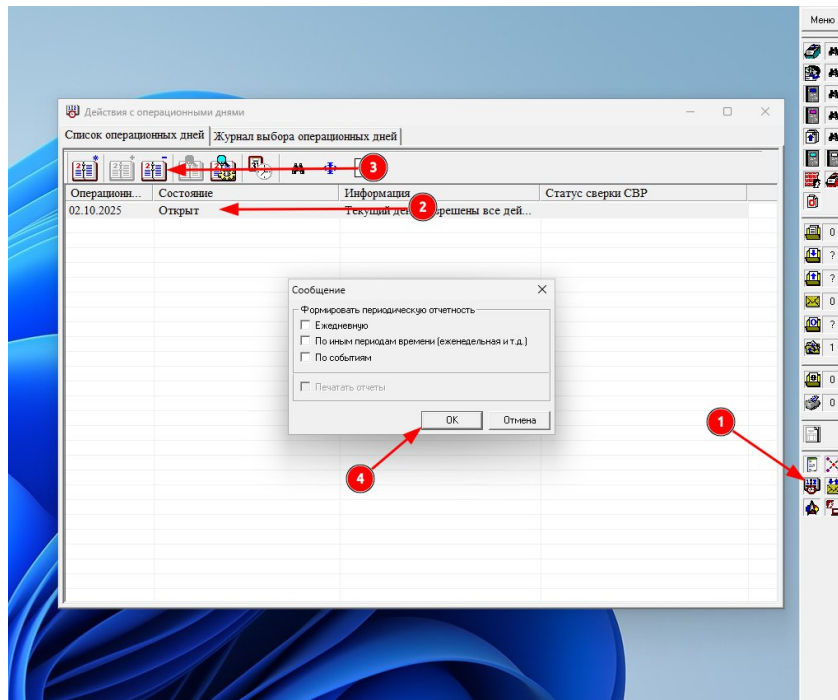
Меню

Действия с операционными днями

Список операционных дней | Журнал выбора операционных дней

3

| Операционн... | Состояние | Информация | Статус сверки СВР |
|---|---|---|---|
| 02.10.2025 | Открыт | Текущий де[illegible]решены все дей... | |

2

Сообщение

Формировать периодическую отчетность
Ежедневную
По иным периодам времени (еженедельная и т.д.)
По событиям

Печатать отчеты

OK
Отмена

4

1

0
?
?
0
?
1
0
0